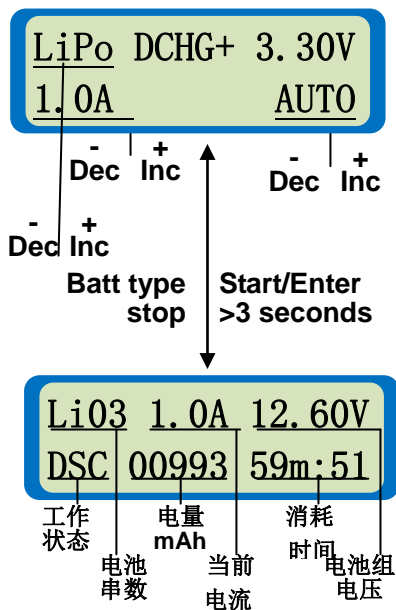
LiPo DCHG+ 3.30V
1.0A AUTO

-
Dec
+
Inc

-
Dec
+
Inc

-
Dec
+
Inc

Batt type
stop

Start/Enter
>3 seconds

Li03 1.0A 12.60V
DSC 00993 59m:51

工作
状态

电池
串数

电量
mAh

当前
电流

消耗
时间

电池组
电压